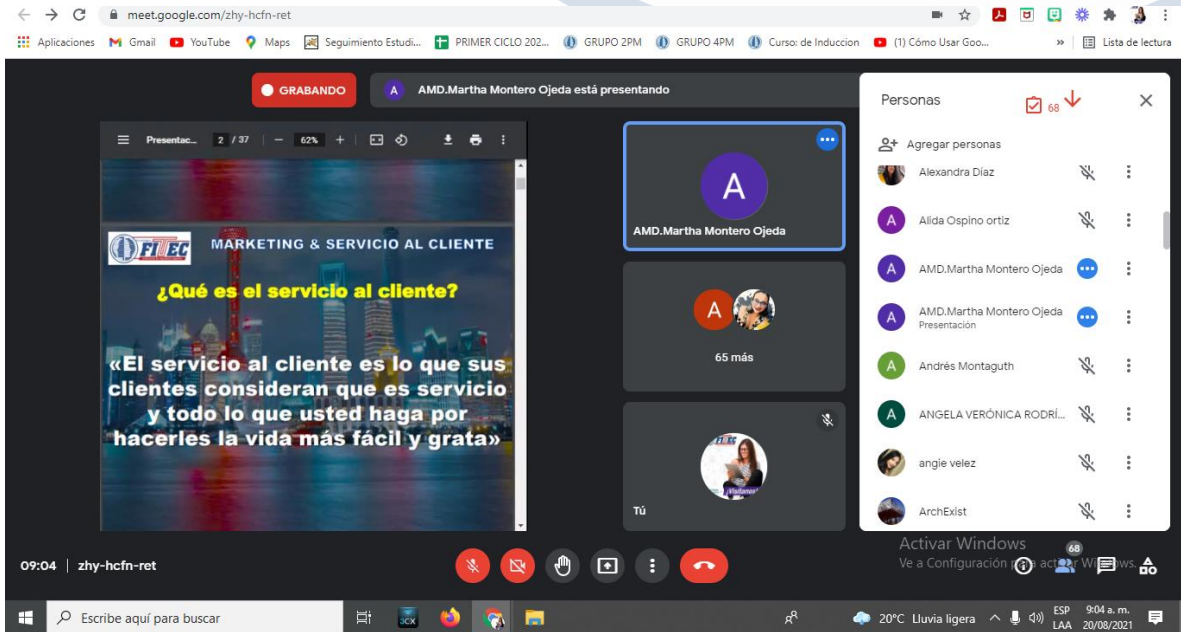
meet.google.com/zhy-hcfn-ret

Aplicaciones Gmail YouTube Maps Seguimiento Estudi... PRIMER CICLO 202... GRUPO 2PM GRUPO 4PM Curso: de Induccion (1) Cómo Usar Goo... » Lista de lectura

GRABANDO

AMD.Martha Montero Ojeda está presentando

Presentac... 2 / 37 — 62% +

FITEC MARKETING & SERVICIO AL CLIENTE

¿Qué es el servicio al cliente?

«El servicio al cliente es lo que sus clientes consideran que es servicio y todo lo que usted haga por hacerles la vida más fácil y grata»

AMD.Martha Montero Ojeda

65 más

Tú

Personas 68

Agregar personas

Alexandra Díaz

Alida Ospino ortiz

AMD.Martha Montero Ojeda

AMD.Martha Montero Ojeda
Presentación

Andrés Montaguth

ANGELA VERÓNICA RODRÍ...

angie velez

ArchExist

09:04 | zhy-hcfn-ret

Activar Windows
Ve a Configuración para activar Windows.

68

Escribe aquí para buscar

20°C Lluvia ligera ESP LAA 9:04 a. m. 20/08/2021